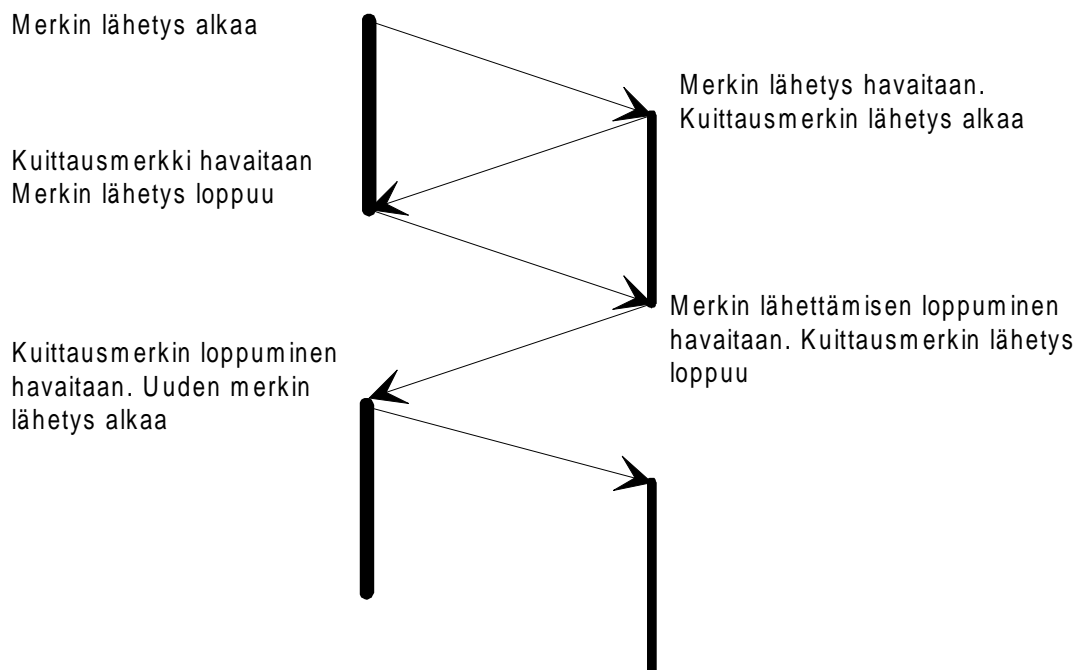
Merkin lähetys alkaa

Merkin lähetys havaitaan. Kuittausmerkin lähetys alkaa

Kuittausmerkki havaitaan Merkin lähetys loppuu

Merkin lähettämisen loppuminen havaitaan. Kuittausmerkin lähetys loppuu

Kuittausmerkin loppuminen havaitaan. Uuden merkin lähetys alkaa